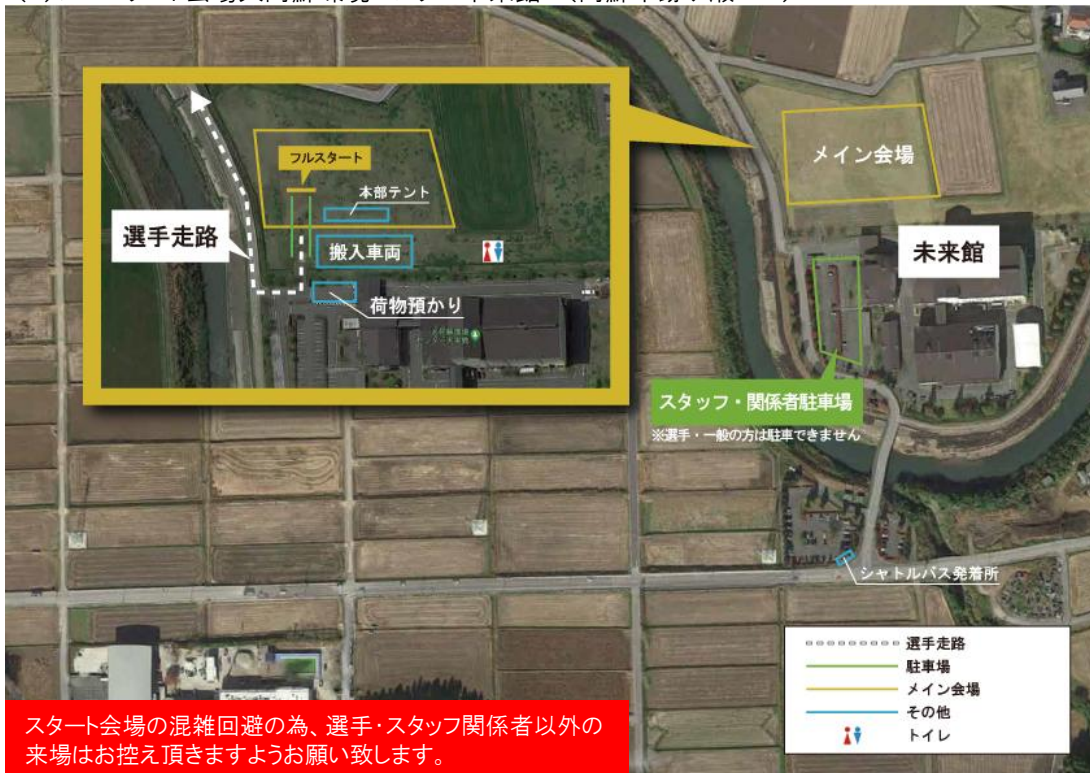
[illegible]

フルスタート

本部テント

選手走路

搬入車両

荷物預かり

メイン会場

未来館

スタッフ・関係者駐車場

※選手・一般の方は駐車できません

シャトルバス発着所

選手走路
駐車場
メイン会場
その他
トイレ

スタート会場の混雑回避の為、選手・スタッフ関係者以外の来場はお控え頂きますようお願い致します。